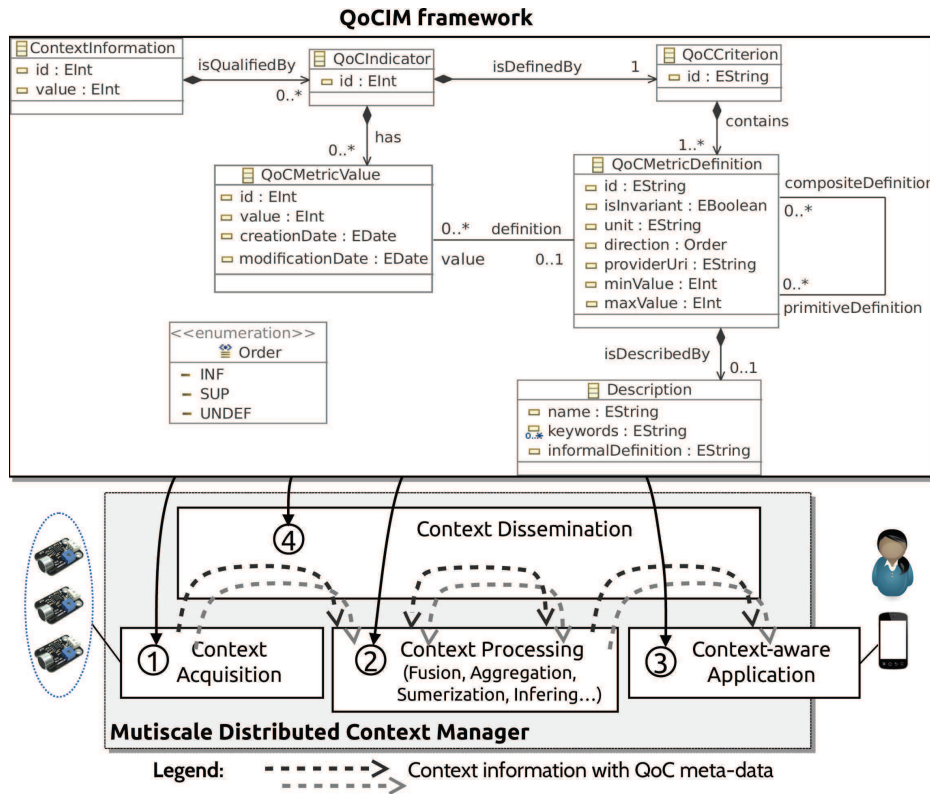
QoCIM framework

ContextInformation
id : EInt
value : EInt

isQualifiedBy
0..*

QoCIndicator
id : EInt

isDefinedBy
1

QoCCriterion
id : EString

has
0..*

contains
1..*

QoCMetricValue
id : EInt
value : EInt
creationDate : EDate
modificationDate : EDate

0..*
definition
value
0..1

QoCMetricDefinition
id : EString
isInvariant : EBoolean
unit : EString
direction : Order
providerUri : EString
minValue : EInt
maxValue : EInt

compositeDefinition
0..*
0..*
primitiveDefinition

<<enumeration>>
Order
INF
SUP
UNDEF

isDescribedBy
0..1

Description
name : EString
0..* keywords : EString
informalDefinition : EString

Context Dissemination
4

1 Context Acquisition
2 Context Processing (Fusion, Aggregation, Sumerization, Infering...)
3 Context-aware Application

Mutiscale Distributed Context Manager

Legend: Context information with QoC meta-data